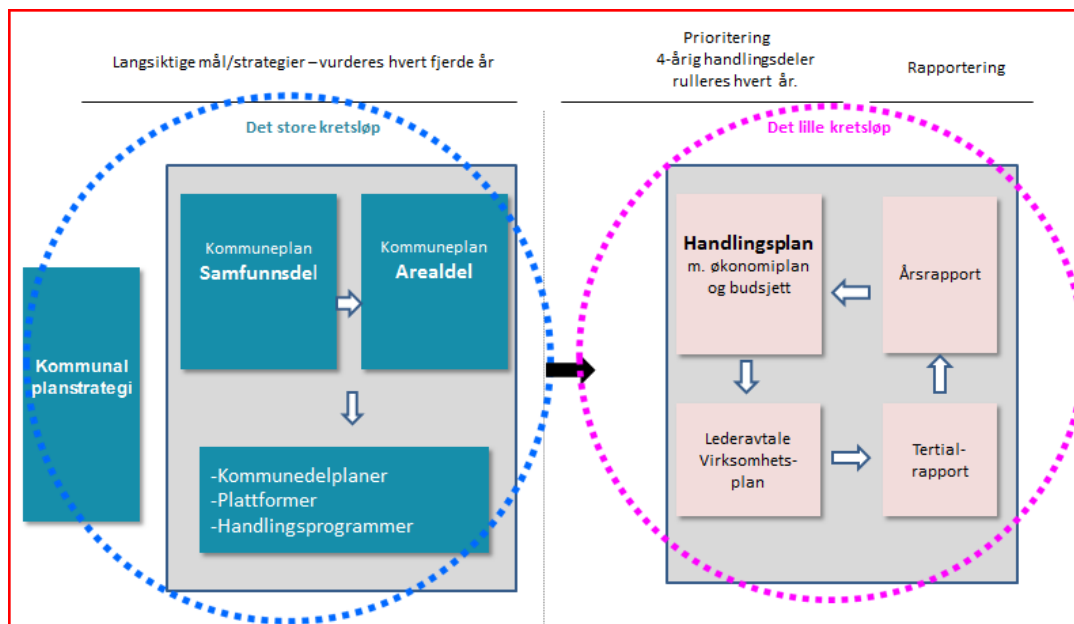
Langsiktige mål/strategier – vurderes hvert fjerde år

Prioritering
4-årig handlingsdeler
rulleres hvert år.

Rapportering

Det store kretsløp

Det lille kretsløp

Kommunal planstrategi

Kommuneplan
Samfunnsdel

Kommuneplan
Arealdel

-Kommunedelplaner
-Plattformer
-Handlingsprogrammer

Handlingsplan
m. økonomiplan og budsjett

Årsrapport

Lederavtale
Virksomhetsplan

Tertial-
rapport